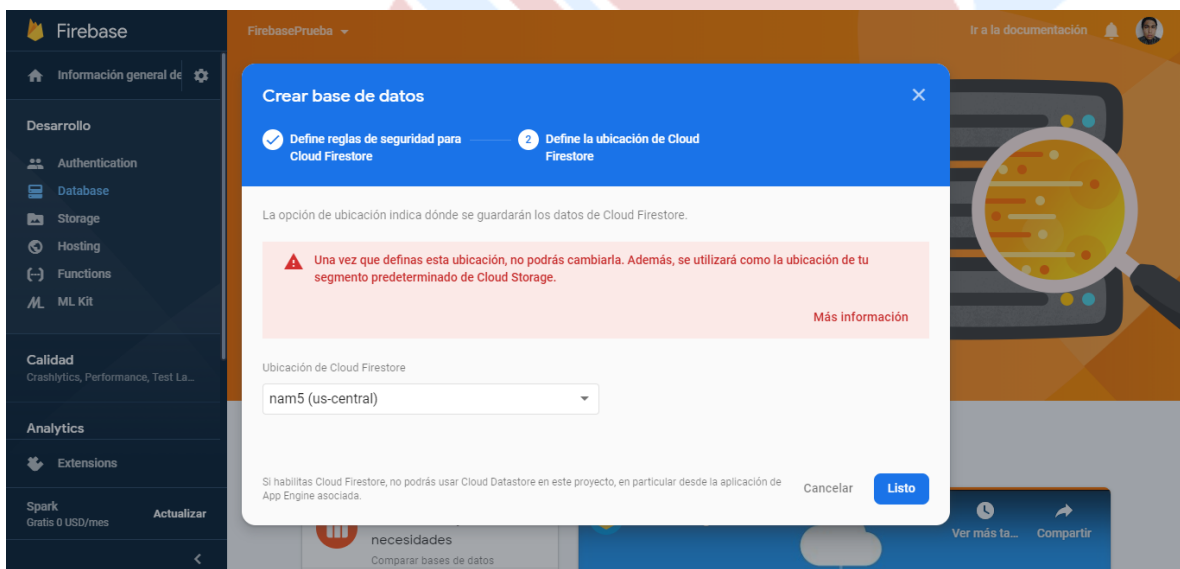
Firebase

Información general de

Desarrollo

Authentication
Database
Storage
Hosting
Functions
ML Kit

Calidad
Crashlytics, Performance, Test La...

Analytics

Extensions

Spark
Gratis 0 USD/mes
Actualizar

FirebasePrueba

Ir a la documentación

Crear base de datos

Define reglas de seguridad para Cloud Firestore

2 Define la ubicación de Cloud Firestore

La opción de ubicación indica dónde se guardarán los datos de Cloud Firestore.

Una vez que definas esta ubicación, no podrás cambiarla. Además, se utilizará como la ubicación de tu segmento predeterminado de Cloud Storage.

Más información

Ubicación de Cloud Firestore

nam5 (us-central)

Si habilitas Cloud Firestore, no podrás usar Cloud Datastore en este proyecto, en particular desde la aplicación de App Engine asociada.

Cancelar

Listo

necesidades
Comparar bases de datos

Ver más ta...
Compartir